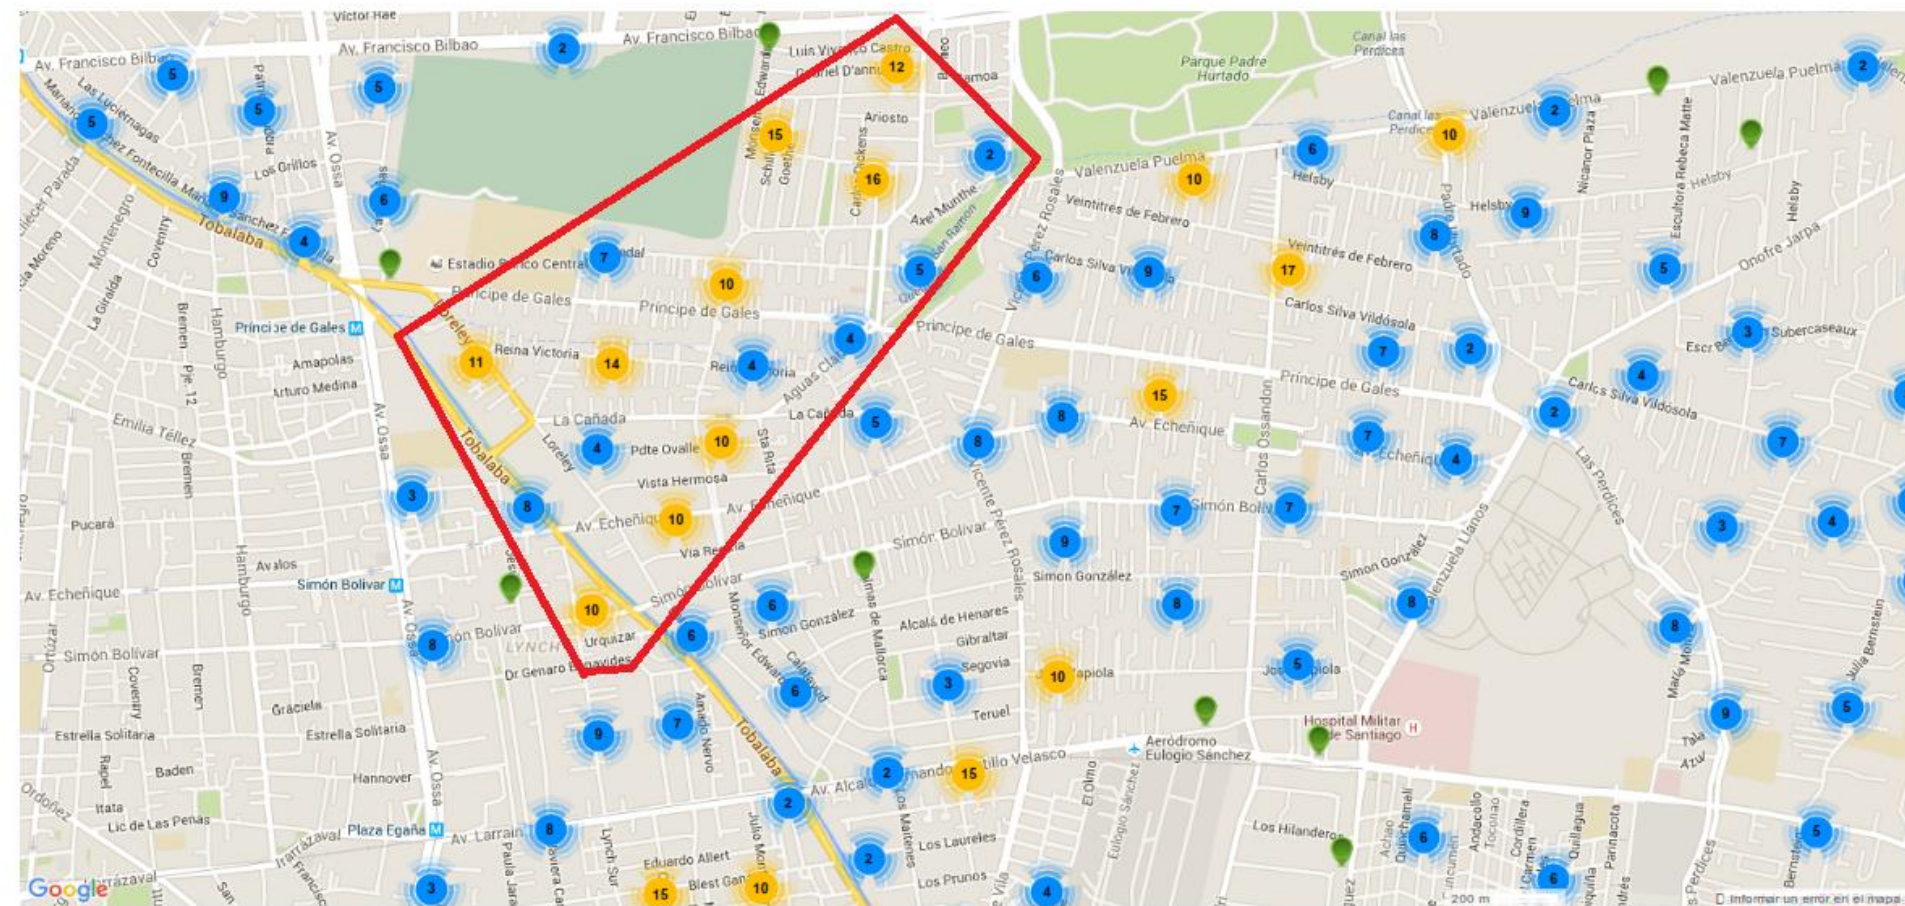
Victor Hae
Av. Francisco Bilbao
Av. Francisco Bilbao
Av. Francisco Bilbao
Luis Vivanco Castro
Gabriel D'Annunzio
Bello Samoa
Parque Padre Hurtado
Canal las Perdices
Valenzuela Puelma
Ariosto
Canal las Perdices
Valenzuela Puelma
Las Luciernagas
Mariano Sanchez Fontecilla
Los Grillos
Av. Ossa
Axel Munthe
Valenzuela Puelma
Veintitres de Febrero
Helsby
Helsby
Nicanor Plaza
Escultora Rebeca Matte
Helsby
Tobalaba
Estadio Stade Central
Principe de Gales
Principe de Gales
Carlos Silva Vildosola
Veintitres de Febrero
Padre Hurtado
Onofre Jarpa
Montenegro
Coventry
La Giralda
Bremen
Hamburgo
Principe de Gales
Amapolas
Arturo Medina
Loreley
Reina Victoria
Principe de Gales
Carlos Silva Vildosola
Subercaseaux
Principe de Gales
Carlos Silva Vildosola
Emilia Téllez
Bremen
La Cañada
Aguas Claras
La Cañada
Av. Echeñique
Pdte Ovalle
Sta Rita
Loreley
Av. Echeñique
Las Perdices
Vicente Pérez Rosales
Vista Hermosa
Av. Echeñique
Av. Echeñique
Simón Bolivar
Carlos Ossandon
Pucará
Avalos
Via Regia
Simón Bolivar
Simon González
Simon González
Simón Bolivar
Av. Echeñique
Simón Bolivar
Av. Ossa
Simón Bolivar
Urquizar
Monseñor Edwards
Simon González
Alcalá de Henares
Gibraltar
Segovia
Orluzar
Simón Bolivar
Coventry
Bremen
LYNCH
Dr Genaro Benavides
Las Palmas de Mallorca
Teruel
Apiola
Apiola
Hospital Militar de Santiago
Gracíela
Estrella Solitaria
Estrella Solitaria
Amado Nervo
Tobalaba
Aeródromo Eulogio Sánchez
Baden
Hannover
Av. Ossa
Av. Alcalde Fernando Castillo Velasco
Rapel
Itata
Lic de Las Penas
Plaza Egaña
Av. Larrain
Eduardo Allert
Blest Gana
Los Laureles
Los Prunos
El Olmo
Los Hilanderos
Ordoñez
Irarrázaval
Lynch Sur
Julio Montt
Av. Irarrázaval
Google
200 m
Informar un error en el mapa
5 5 5 2 12 15 16 2 5 9 6 4 7 10 5 6 9 17 10 10 6 9 8 2 2 5 11 14 4 4 3 7 2 4 15 5 8 8 2 7 4 7 10 4 10 3 8 7 7 3 4 9 6 8 8 10 6 8 3 10 5 6 7 9 9 5 2 15 2 2 8 3 15 10 4 6 6 5